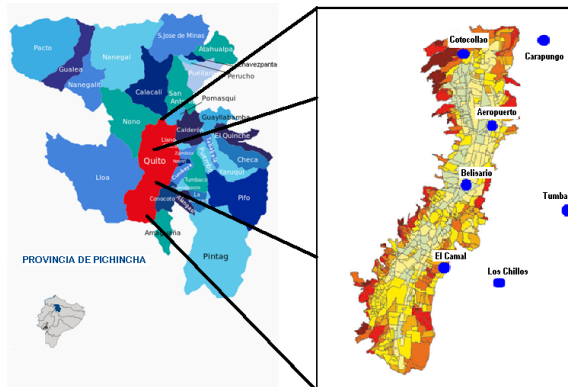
Pacto
S.Jose de Minas
Atahualpa
Chavezpamba
Perucho
Nanegal
Gualea
Nanegalito
Calacali
San Antonio
Puellaro
Pomasqui
Nono
Guayllabamba
Calderon
Llano
El Quinche
Quito
Checa
Yaruqui
Zambiza
Nayon
Tumbaco
Lloa
Conocoto
Pifo
Amaguaña
Pintag
PROVINCIA DE PICHINCHA
Cotocollao
Carapungo
Aeropuerto
Belisario
Tumba
El Camal
Los Chillos